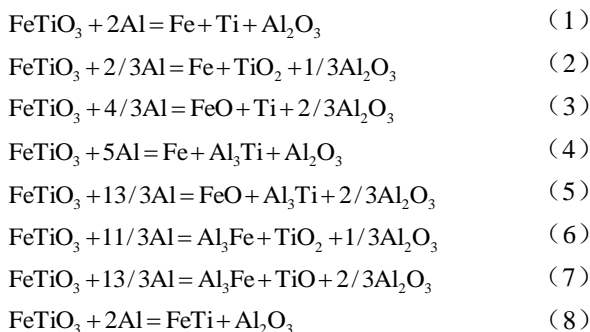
$FeTiO_3 + 2Al = Fe + Ti + Al_2O_3$ (1)

$FeTiO_3 + 2/3Al = Fe + TiO_2 + 1/3Al_2O_3$ (2)

$FeTiO_3 + 4/3Al = FeO + Ti + 2/3Al_2O_3$ (3)

$FeTiO_3 + 5Al = Fe + Al_3Ti + Al_2O_3$ (4)

$FeTiO_3 + 13/3Al = FeO + Al_3Ti + 2/3Al_2O_3$ (5)

$FeTiO_3 + 11/3Al = Al_3Fe + TiO_2 + 1/3Al_2O_3$ (6)

$FeTiO_3 + 13/3Al = Al_3Fe + TiO + 2/3Al_2O_3$ (7)

$FeTiO_3 + 2Al = FeTi + Al_2O_3$ (8)